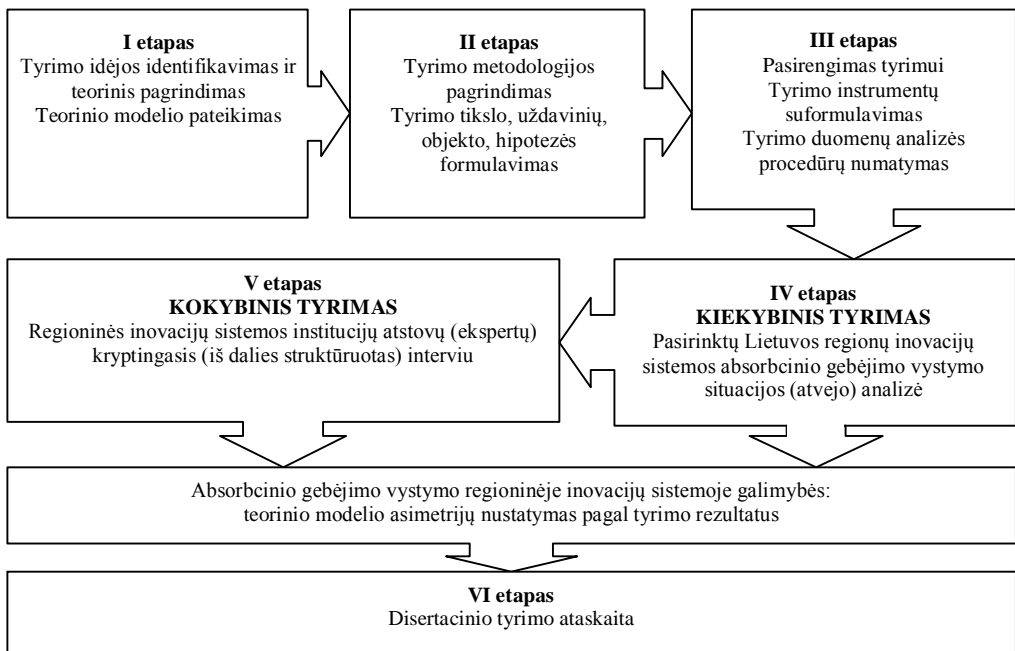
**I etapas**
Tyrimo idėjos identifikavimas ir teorinis pagrindimas
Teorinio modelio pateikimas

**II etapas**
Tyrimo metodologijos pagrindimas
Tyrimo tikslo, uždavinių, objekto, hipotezės formulavimas

**III etapas**
Pasirengimas tyrimui
Tyrimo instrumentų suformulavimas
Tyrimo duomenų analizės procedūrų numatymas

**IV etapas**
**KIEKYBINIS TYRIMAS**
Pasirinktų Lietuvos regionų inovacijų sistemos absorbcinio gebėjimo vystymo situacijos (atvejo) analizė

**V etapas**
**KOKYBINIS TYRIMAS**
Regioninės inovacijų sistemos institucijų atstovų (ekspertų) kryptingasis (iš dalies struktūruotas) interviu

Absorbcinio gebėjimo vystymo regioninėje inovacijų sistemoje galimybės: teorinio modelio asimetrijų nustatymas pagal tyrimo rezultatus

**VI etapas**
Disertacinio tyrimo ataskaita